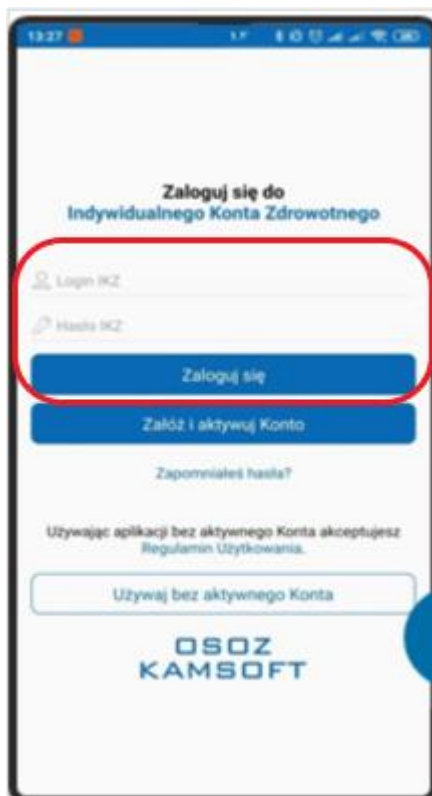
13:27

Zaloguj się do
Indywidualnego Konta Zdrowotnego

Login IKZ

Hasło IKZ

Zaloguj się

Załóż i aktywuj Konto

Zapomniałeś hasła?

Używając aplikacji bez aktywnego Konta akceptujesz Regulamin Użytkowania.

Używaj bez aktywnego Konta

OSOZ
KAMSOFT